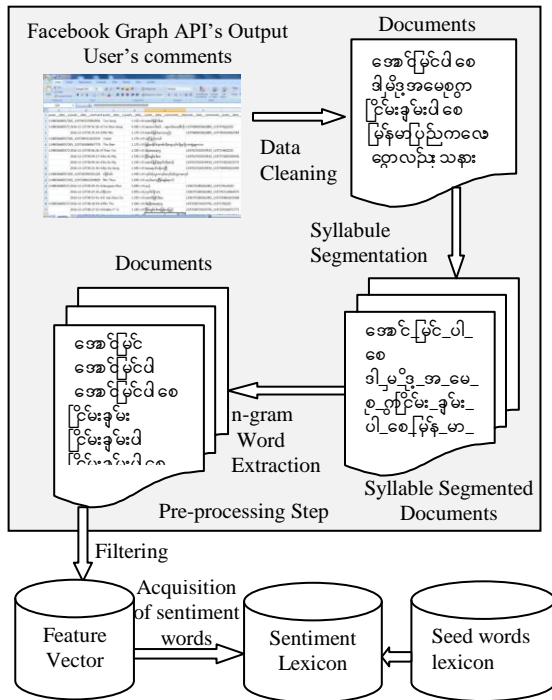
Facebook Graph API's Output
User's comments

Documents

အောင်မြင်ပါစေ
ဒါမှဒို့အမေစုတွာ
ငြိမ်းချမ်းပါစေ
မြန်မာပြည်ကလေ
ထွာလည်းသနား

Data
Cleaning

Syllabule
Segmentation

Documents

အောင်မြင်
အောင်မြင်ပါ
အောင်မြင်ပါစေ
ငြိမ်းချမ်း
ငြိမ်းချမ်းပါ
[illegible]

n-gram
Word
Extraction

အောင်_မြင်_ပါ_
စေ
ဒါ_မှ_ဒို့_အ_မေ_
စု_တွာ_ငြိမ်း_ချမ်း_
ပါ_စေ_မြန်_မာ_

Syllable Segmented
Documents

Pre-processing Step

Filtering

Acquisition
of sentiment
words

Feature
Vector

Sentiment
Lexicon

Seed words
lexicon